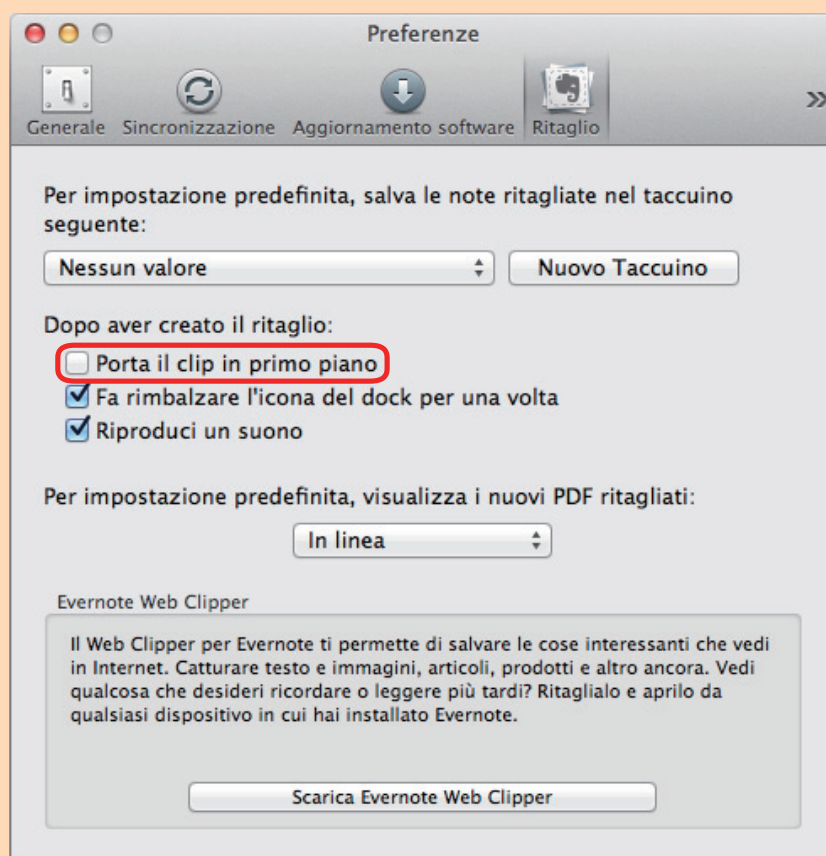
Preferenze

Generale Sincronizzazione Aggiornamento software Ritaglio

»

Per impostazione predefinita, salva le note ritagliate nel taccuino seguente:

Nessun valore

Nuovo Taccuino

Dopo aver creato il ritaglio:

Porta il clip in primo piano

Fa rimbalzare l'icona del dock per una volta

Riproduci un suono

Per impostazione predefinita, visualizza i nuovi PDF ritagliati:

In linea

Evernote Web Clipper

Il Web Clipper per Evernote ti permette di salvare le cose interessanti che vedi in Internet. Catturare testo e immagini, articoli, prodotti e altro ancora. Vedi qualcosa che desideri ricordare o leggere più tardi? Ritaglialo e aprilo da qualsiasi dispositivo in cui hai installato Evernote.

Scarica Evernote Web Clipper